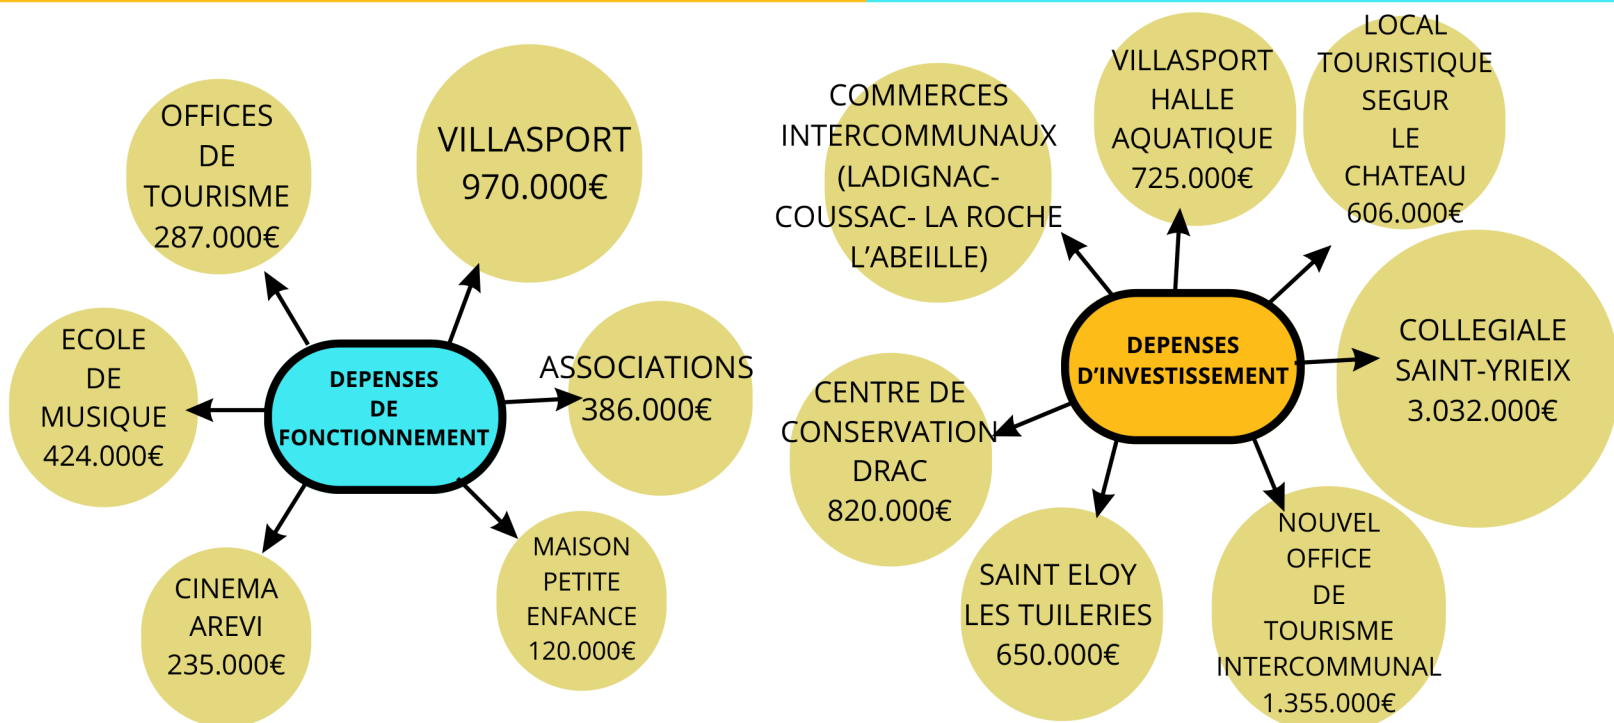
DEPENSES DE FONCTIONNEMENT

OFFICES DE TOURISME 287.000€

VILLASPORT 970.000€

ECOLE DE MUSIQUE 424.000€

ASSOCIATIONS 386.000€

CINEMA AREVI 235.000€

MAISON PETITE ENFANCE 120.000€

DEPENSES D'INVESTISSEMENT

COMMERCES INTERCOMMUNAUX (LADIGNAC-COUSSAC- LA ROCHE L'ABEILLE)

VILLASPORT HALLE AQUATIQUE 725.000€

LOCAL TOURISTIQUE SEGUR LE CHATEAU 606.000€

COLLEGIALE SAINT-YRIEIX 3.032.000€

CENTRE DE CONSERVATION DRAC 820.000€

SAINT ELOY LES TUILERIES 650.000€

NOUVEL OFFICE DE TOURISME INTERCOMMUNAL 1.355.000€